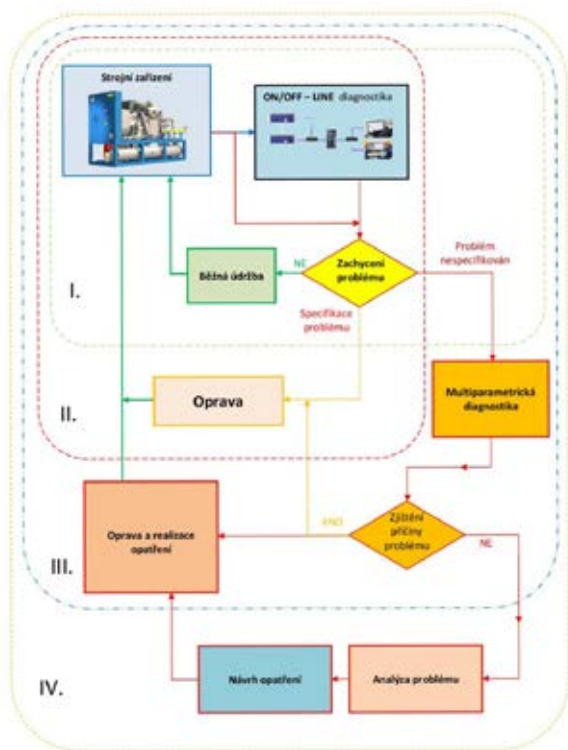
Strojní zařízení

ON/OFF – LINE diagnostika

I.

Běžná údržba

NE

Zachycení problému

Problém nespecifikován

Specifikace problému

II.

Oprava

Multiparametrická diagnostika

Opravа a realizace opatření

ANO

Zjištění příčiny problému

NE

III.

IV.

Návrh opatření

Analýza problému